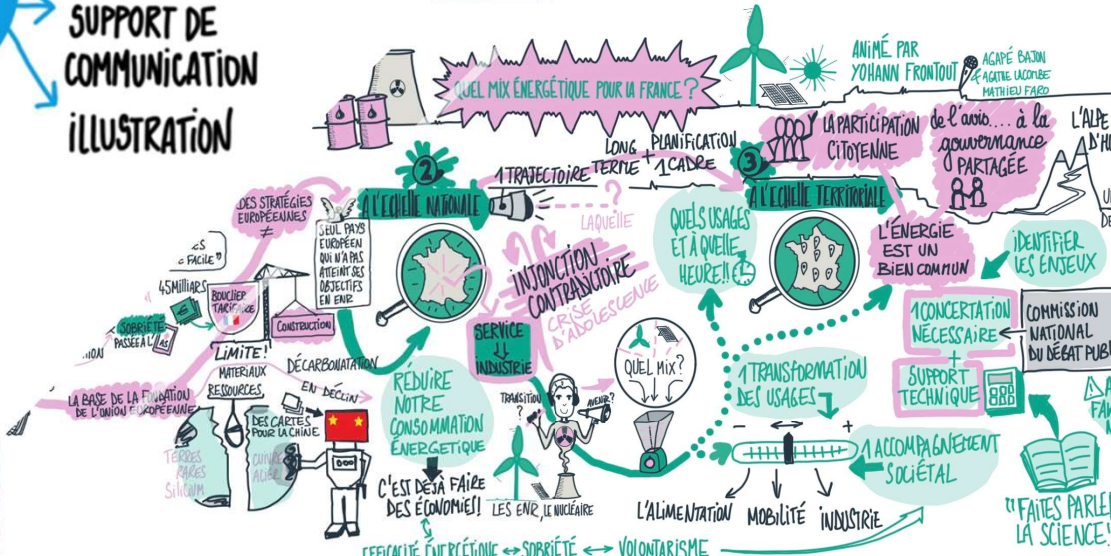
SUPPORT DE COMMUNICATION ILLUSTRATION

QUEL MIX ÉNERGÉTIQUE POUR LA FRANCE ?

ANIMÉ PAR YOHANN FRONTOUT

AGAPÉ BAJON
AGATHE LACOMBE
MATHIEU FARO

LONG TERME + PLANIFICATION 1 CADRE

1 TRAJECTOIRE

LAQUELLE ?

2 À L'ÉCHELLE NATIONALE

3 À L'ÉCHELLE TERRITORIALE

LA PARTICIPATION CITOYENNE

de l'avis.... à la gouvernance PARTAGÉE

L'ALPE D'H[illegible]

DES STRATÉGIES EUROPÉENNES ≠

SEUL PAYS EUROPÉEN QUI N'A PAS ATTEINT SES OBJECTIFS EN ENR

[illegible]S FACILE

45 Milliards

BOUCLIER TARIFAIRE

SOBRIÉTÉ PASSÉE À L'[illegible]

CONSTRUCTION

LIMITE !

MATÉRIAUX RESSOURCES

DÉCARBONATATION

EN DÉCLIN

LA BASE DE LA FONDATION DE L'UNION EUROPÉENNE

DES CARTES POUR LA CHINE

TERRES RARES SILICIUM

CUIVRE ACIER

INJONCTION CONTRADICTOIRE

CRISE D'ADOLESCENCE

SERVICE ↓ INDUSTRIE

QUELS USAGES ET À QUELLE HEURE !!

L'ÉNERGIE EST UN BIEN COMMUN

IDENTIFIER LES ENJEUX

1 CONCERTATION NÉCESSAIRE + SUPPORT TECHNIQUE

COMMISSION NATIONAL DU DÉBAT PUB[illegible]

RÉDUIRE NOTRE CONSOMMATION ÉNERGÉTIQUE

TRANSITION ?

AVENIR ?

QUEL MIX ?

1 TRANSFORMATION DES USAGES

1 ACCOMPAGNEMENT SOCIÉTAL

C'EST DÉJÀ FAIRE DES ÉCONOMIES !

LES ENR LE NUCLÉAIRE

L'ALIMENTATION MOBILITÉ INDUSTRIE

"FAITES PARLE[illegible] LA SCIENCE !"

EFFICACITÉ ÉNERGÉTIQUE ↔ SOBRIÉTÉ ↔ VOLONTARISME